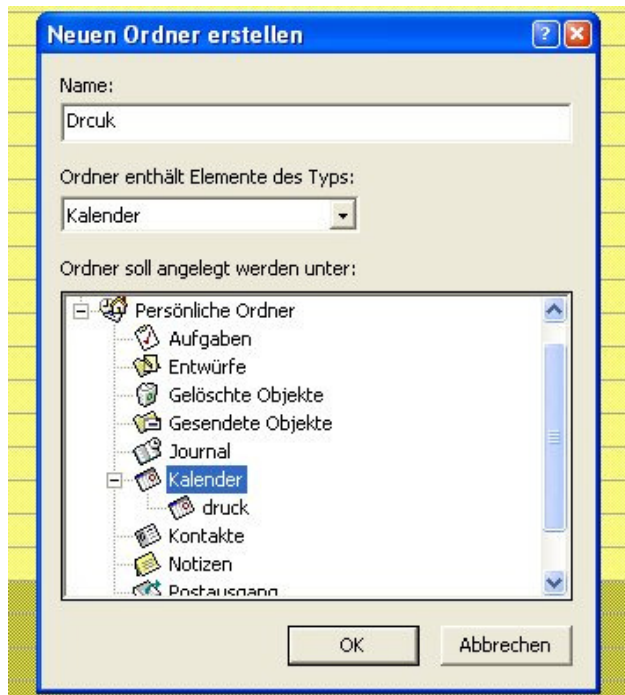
Neuen Ordner erstellen

Name:

Drcuk

Ordner enthält Elemente des Typs:

Kalender

Ordner soll angelegt werden unter:

Persönliche Ordner
Aufgaben
Entwürfe
Gelöschte Objekte
Gesendete Objekte
Journal
Kalender
druck
Kontakte
Notizen
Postausgang

OK

Abbrechen